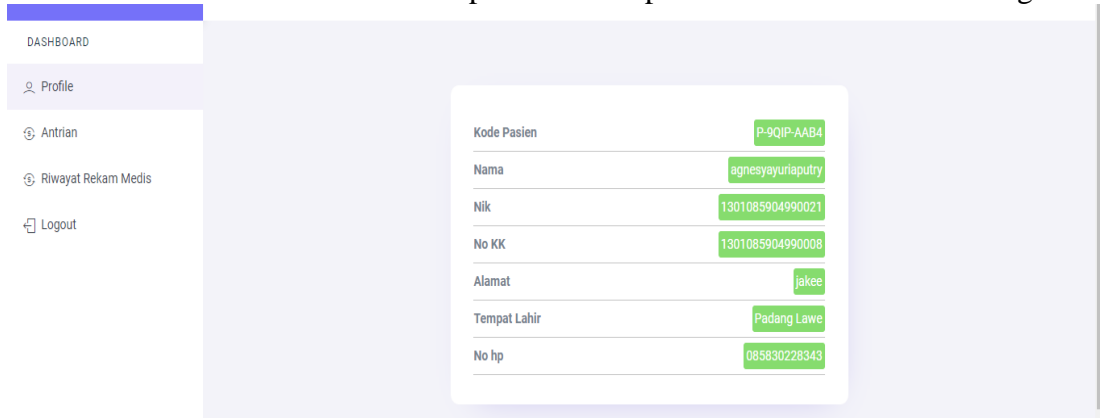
DASHBOARD

Profile

Antrian

Riwayat Rekam Medis

Logout

| | |
|---|---|
| Kode Pasien | P-9QIP-AAB4 |
| Nama | agnesyayuriaputry |
| Nik | 1301085904990021 |
| No KK | 1301085904990008 |
| Alamat | jakee |
| Tempat Lahir | Padang Lawe |
| No hp | 085830228343 |